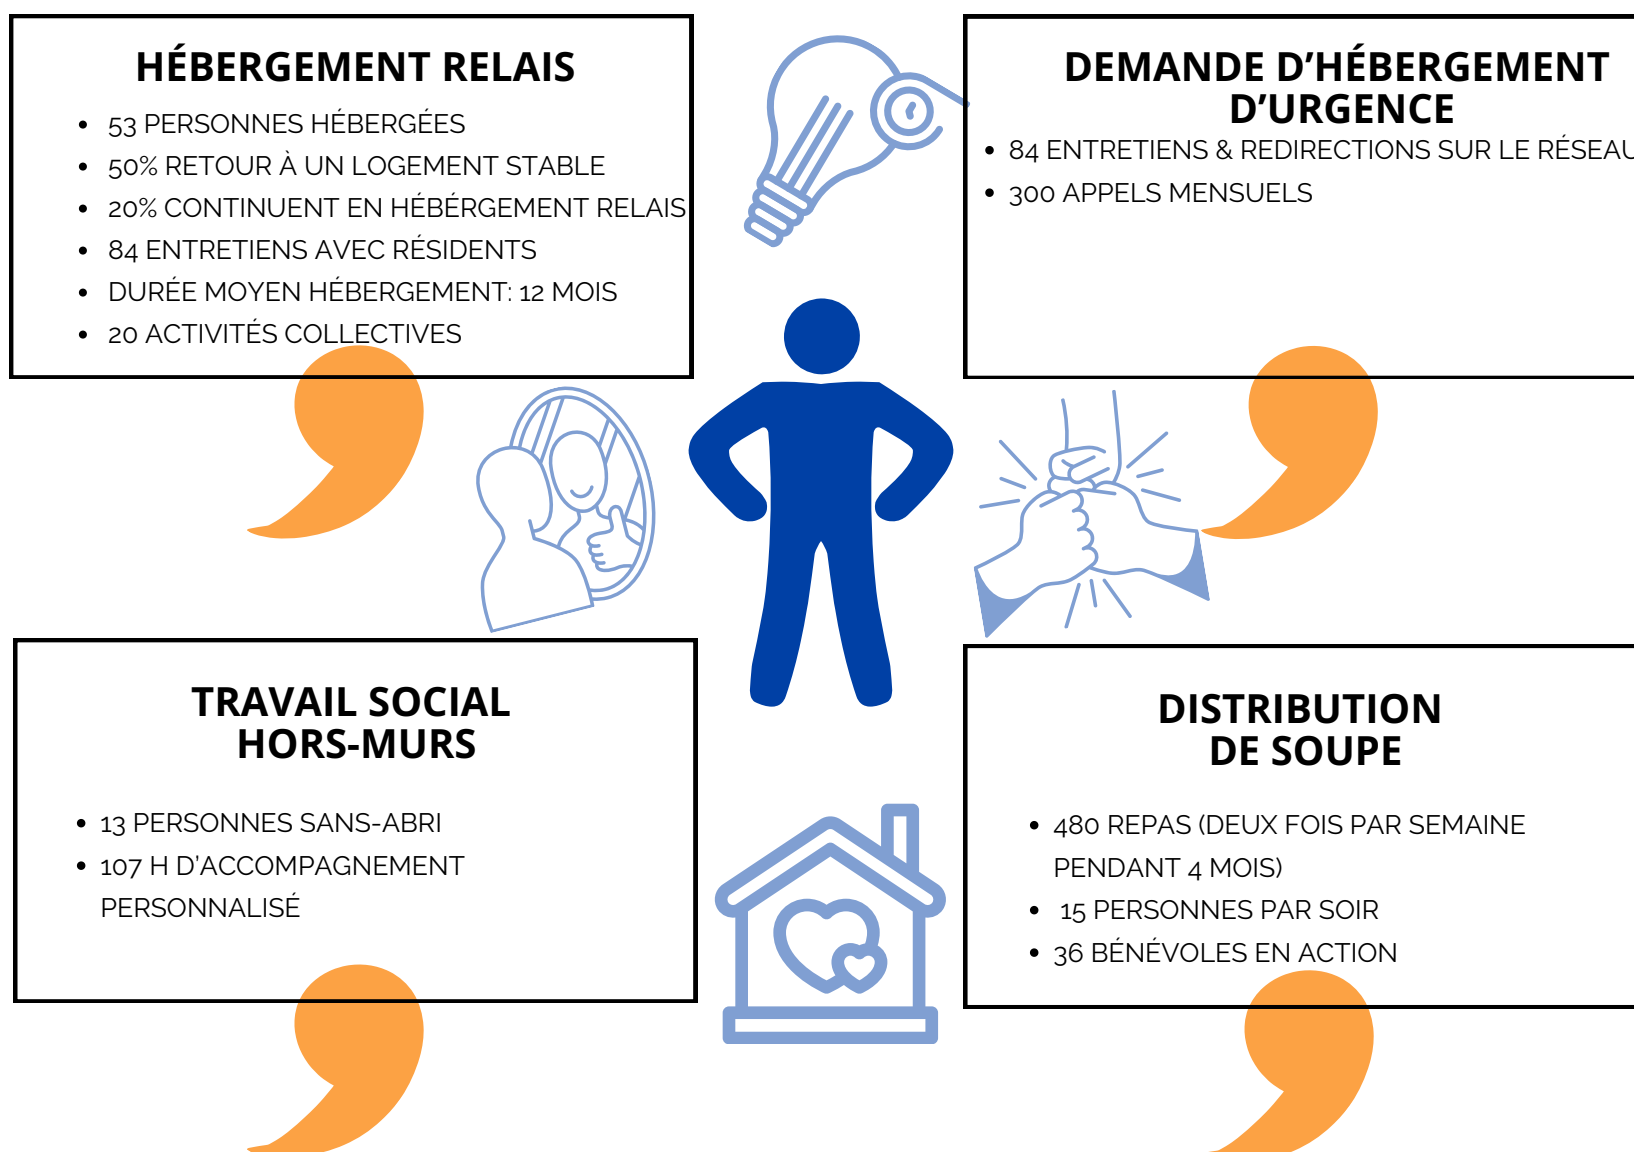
HÉBERGEMENT RELAIS

- 53 PERSONNES HÉBERGÉES
- 50% RETOUR À UN LOGEMENT STABLE
- 20% CONTINUENT EN HÉBERGEMENT RELAIS
- 84 ENTRETIENS AVEC RÉSIDENTS
- DURÉE MOYEN HÉBERGEMENT: 12 MOIS
- 20 ACTIVITÉS COLLECTIVES

DEMANDE D'HÉBERGEMENT D'URGENCE

- 84 ENTRETIENS & REDIRECTIONS SUR LE RÉSEAU
- 300 APPELS MENSUELS

TRAVAIL SOCIAL HORS-MURS

- 13 PERSONNES SANS-ABRI
- 107 H D'ACCOMPAGNEMENT PERSONNALISÉ

DISTRIBUTION DE SOUPE

- 480 REPAS (DEUX FOIS PAR SEMAINE PENDANT 4 MOIS)
- 15 PERSONNES PAR SOIR
- 36 BÉNÉVOLES EN ACTION